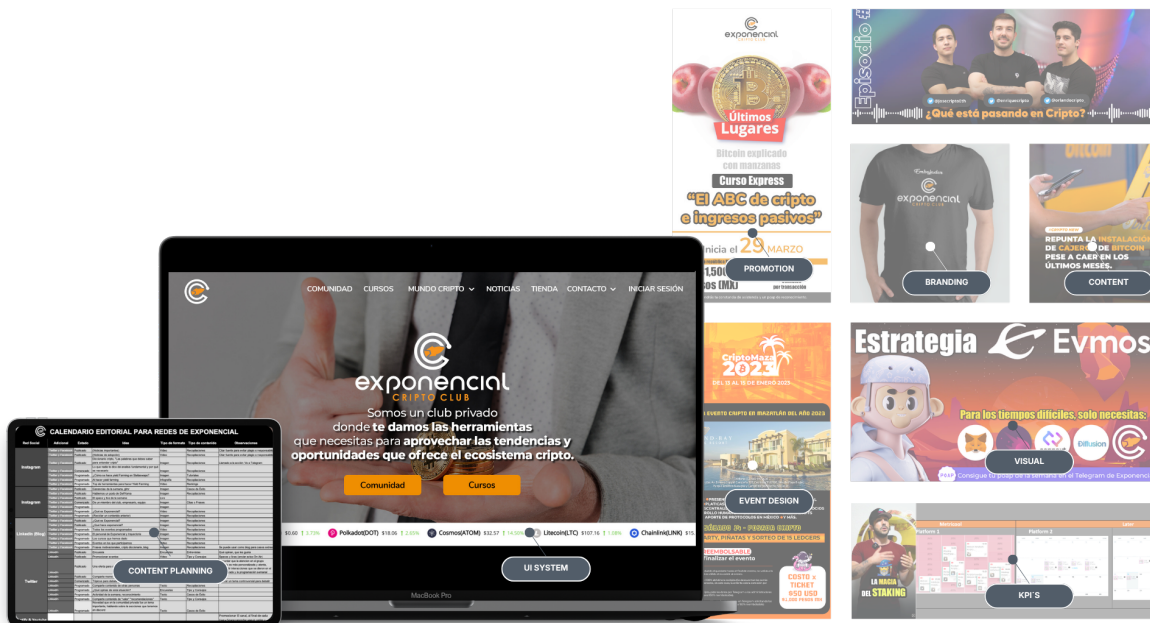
exponencial

Últimos Lugares

Bitcoin explicado con manzanas

Curso Express

"El ABC de cripto e ingresos pasivos"

inicia el 29 MARZO

PROMOTION

Episodio

¿Qué está pasando en Cripto?

exponencial CRIPTO CLUB

BRANDING

REPUNTA LA INSTALACIÓN DE CAJEROS DE BITCOIN PESE A CAER EN LOS ÚLTIMOS MESES.

CONTENT

CriptoMaza 2023

EVENT DESIGN

Estrategia Evmos

Para los tiempos difíciles, solo necesitas:

VISUAL

Consigue tu pdf de la semana en el Telegram de Exponencial

LA MAGIA DEL STAKING

Platform 1

Platform 2

KPI´S

COMUNIDAD CURSOS MUNDO CRIPTO NOTICIAS TIENDA CONTACTO INICIAR SESIÓN

exponencial CRIPTO CLUB

Somos un club privado donde te damos las herramientas que necesitas para aprovechar las tendencias y oportunidades que ofrece el ecosistema cripto.

Comunidad

Cursos

Polkadot(DOT) $18.06

Cosmos(ATOM) $32.57

Litecoin(LTC) $107.16

Chainlink(LINK)

UI SYSTEM

MacBook Pro

CALENDARIO EDITORIAL PARA REDES DE EXPONENCIAL

Instagram

Linkedin

Twitter

CONTENT PLANNING